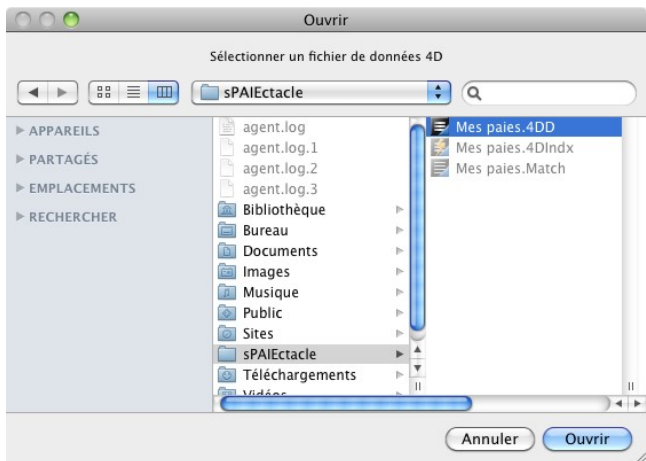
Ouvrir

Sélectionner un fichier de données 4D

sPAIEctacle

APPAREILS
PARTAGÉS
EMPLACEMENTS
RECHERCHER

agent.log
agent.log.1
agent.log.2
agent.log.3
Bibliothèque
Bureau
Documents
Images
Musique
Public
Sites
sPAIEctacle
Téléchargements
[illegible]

Mes paies.4DD
Mes paies.4DIndx
Mes paies.Match

Annuler
Ouvrir